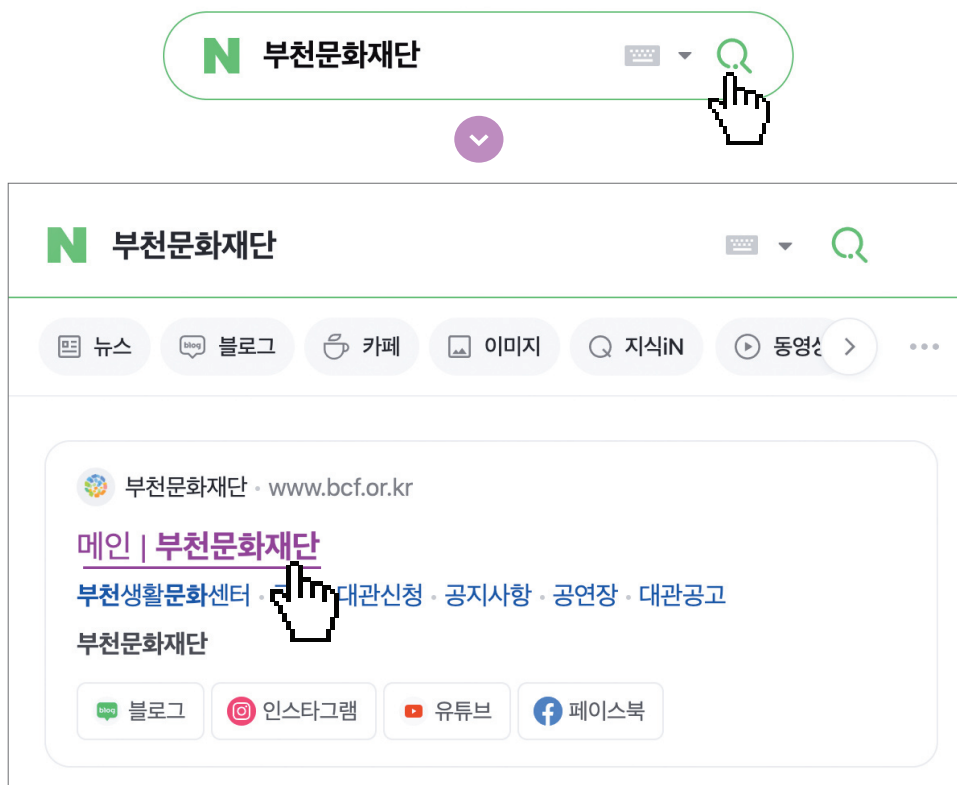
N 부천문화재단

N 부천문화재단

뉴스 blog 블로그 카페 이미지 지식iN 동영상

부천문화재단 · www.bcf.or.kr

메인 | 부천문화재단

부천생활문화센터 · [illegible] 대관신청 · 공지사항 · 공연장 · 대관공고

부천문화재단

blog 블로그 인스타그램 유튜브 페이스북